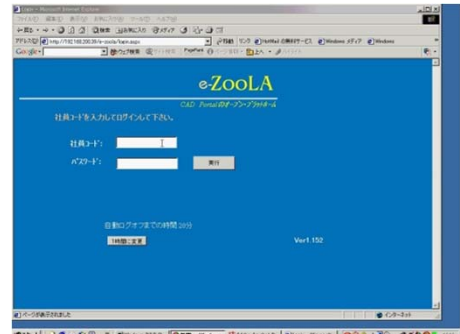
Login - Microsoft Internet Explorer
ファイル(F) 編集(E) 表示(V) お気に入り(A) ツール(T) ヘルプ(H)
戻る 検索 お気に入り メディア
アドレス(D) http://192.168.200.39/e-zoola/login.aspx 移動 リンク Hotmail の無料サービス Windows メディア Windows
Google ウェブ検索 PageRank

e-ZooLA
CAD Portal のオープンプラットホーム

社員コードを入力してログインして下さい。

社員コード:
パスワード:
実行

自動ログオフまでの時間 20分
1時間に変更

Ver1.152

ページが表示されました
インターネット